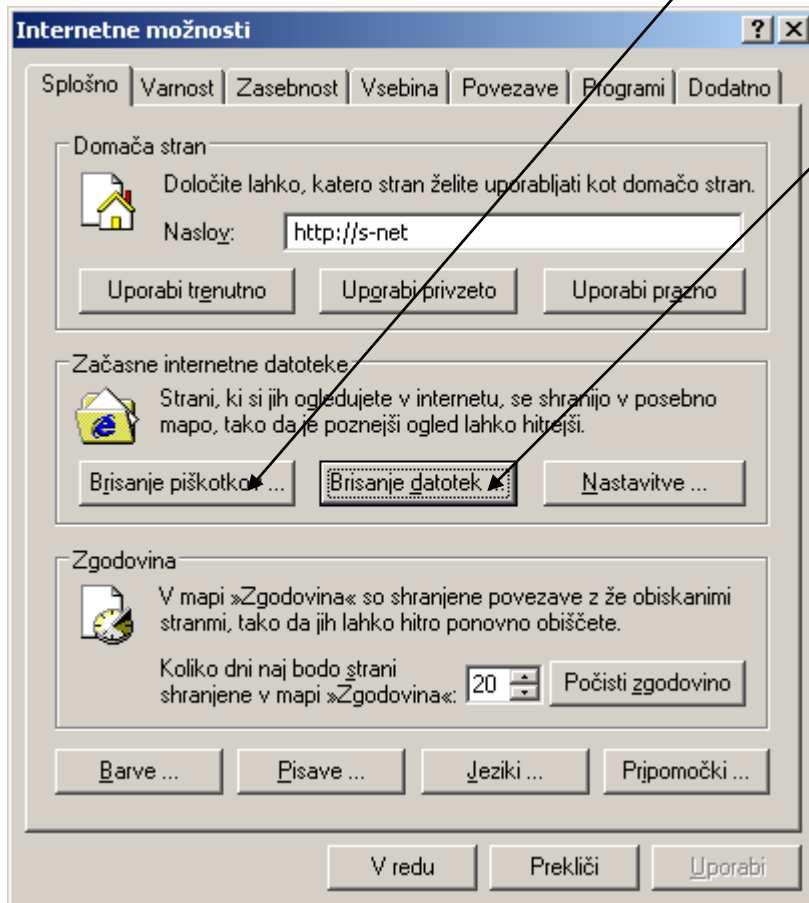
Internetne možnosti

? X

Splošno | Varnost | Zasebnost | Vsebina | Povezave | Programi | Dodatno

Domača stran

Določite lahko, katero stran želite uporabljati kot domačo stran.

Naslov: http://s-net

Uporabi trenutno | Uporabi privzeto | Uporabi prazno

Začasne internetne datoteke

Strani, ki si jih ogledujete v internetu, se shranijo v posebno mapo, tako da je poznejši ogled lahko hitrejši.

Brisanje piškotkov ... | Brisanje datotek ... | Nastavitve ...

Zgodovina

V mapi »Zgodovina« so shranjene povezave z že obiskanimi stranmi, tako da jih lahko hitro ponovno obiščete.

Koliko dni naj bodo strani shranjene v mapi »Zgodovina«: 20 | Počisti zgodovino

Barve ... | Pisave ... | Jeziki ... | Pripomočki ...

V redu | Prekliči | Uporabi